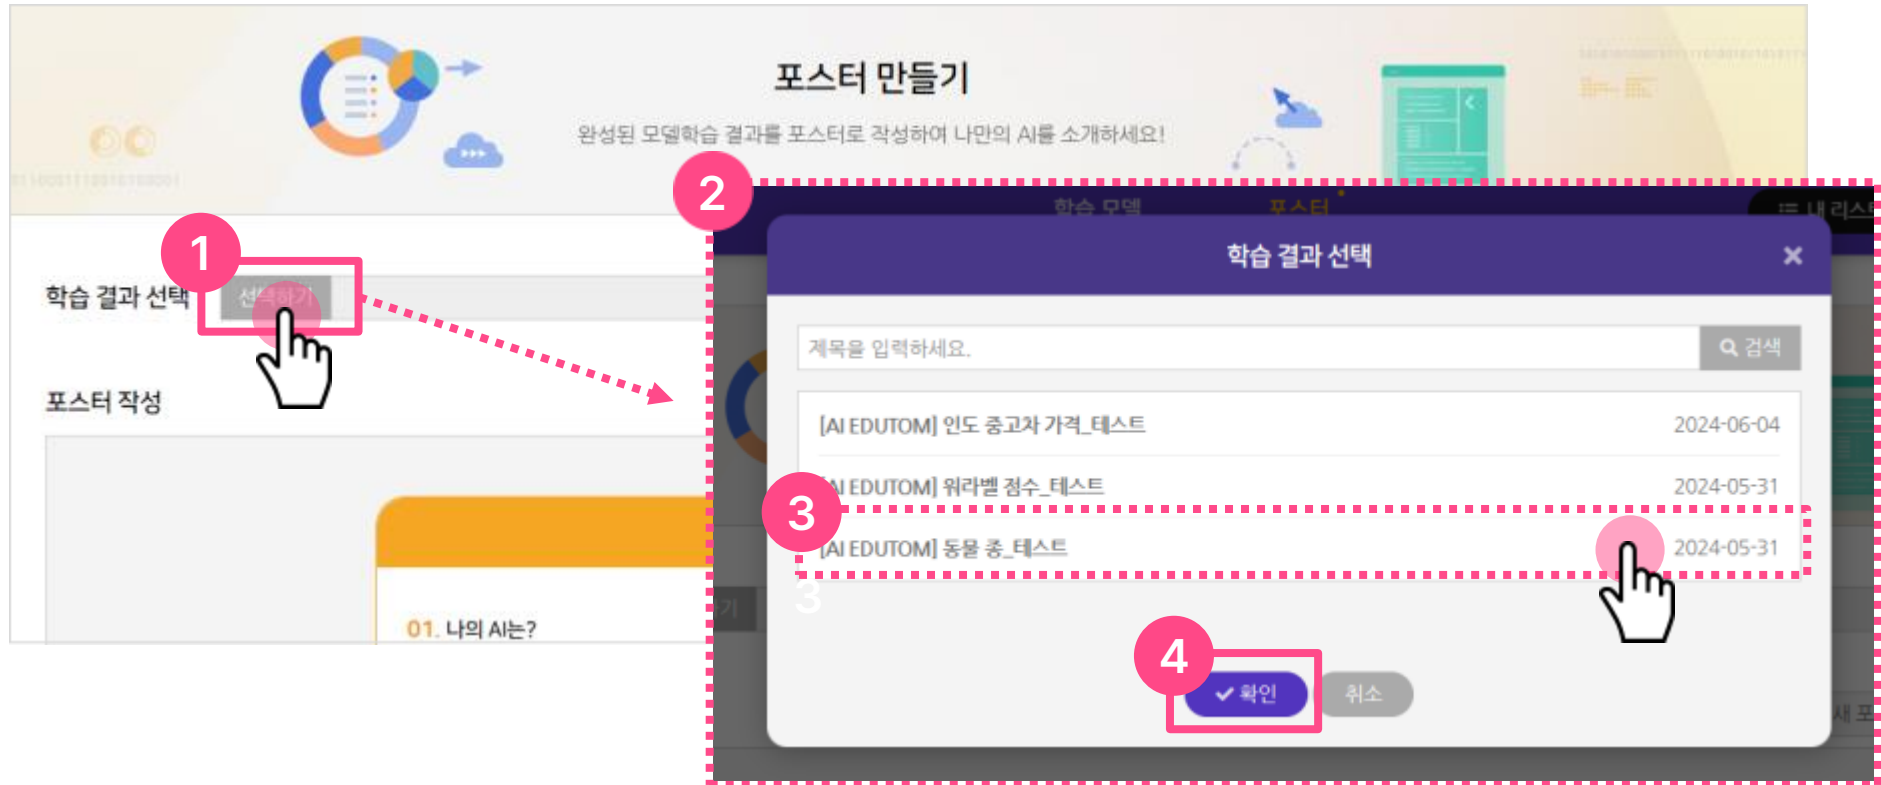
포스터 만들기

완성된 모델학습 결과를 포스터로 작성하여 나만의 AI를 소개하세요!

1

학습 결과 선택 선택하기

포스터 작성

01. 나의 AI는?

2

학습 모델 포스터 내 리스

학습 결과 선택 ×

제목을 입력하세요. 검색

[AI EDUTOM] 인도 중고차 가격_테스트 2024-06-04

[AI EDUTOM] 워라벨 점수_테스트 2024-05-31

3

[AI EDUTOM] 동물 종_테스트 2024-05-31

4

확인 취소